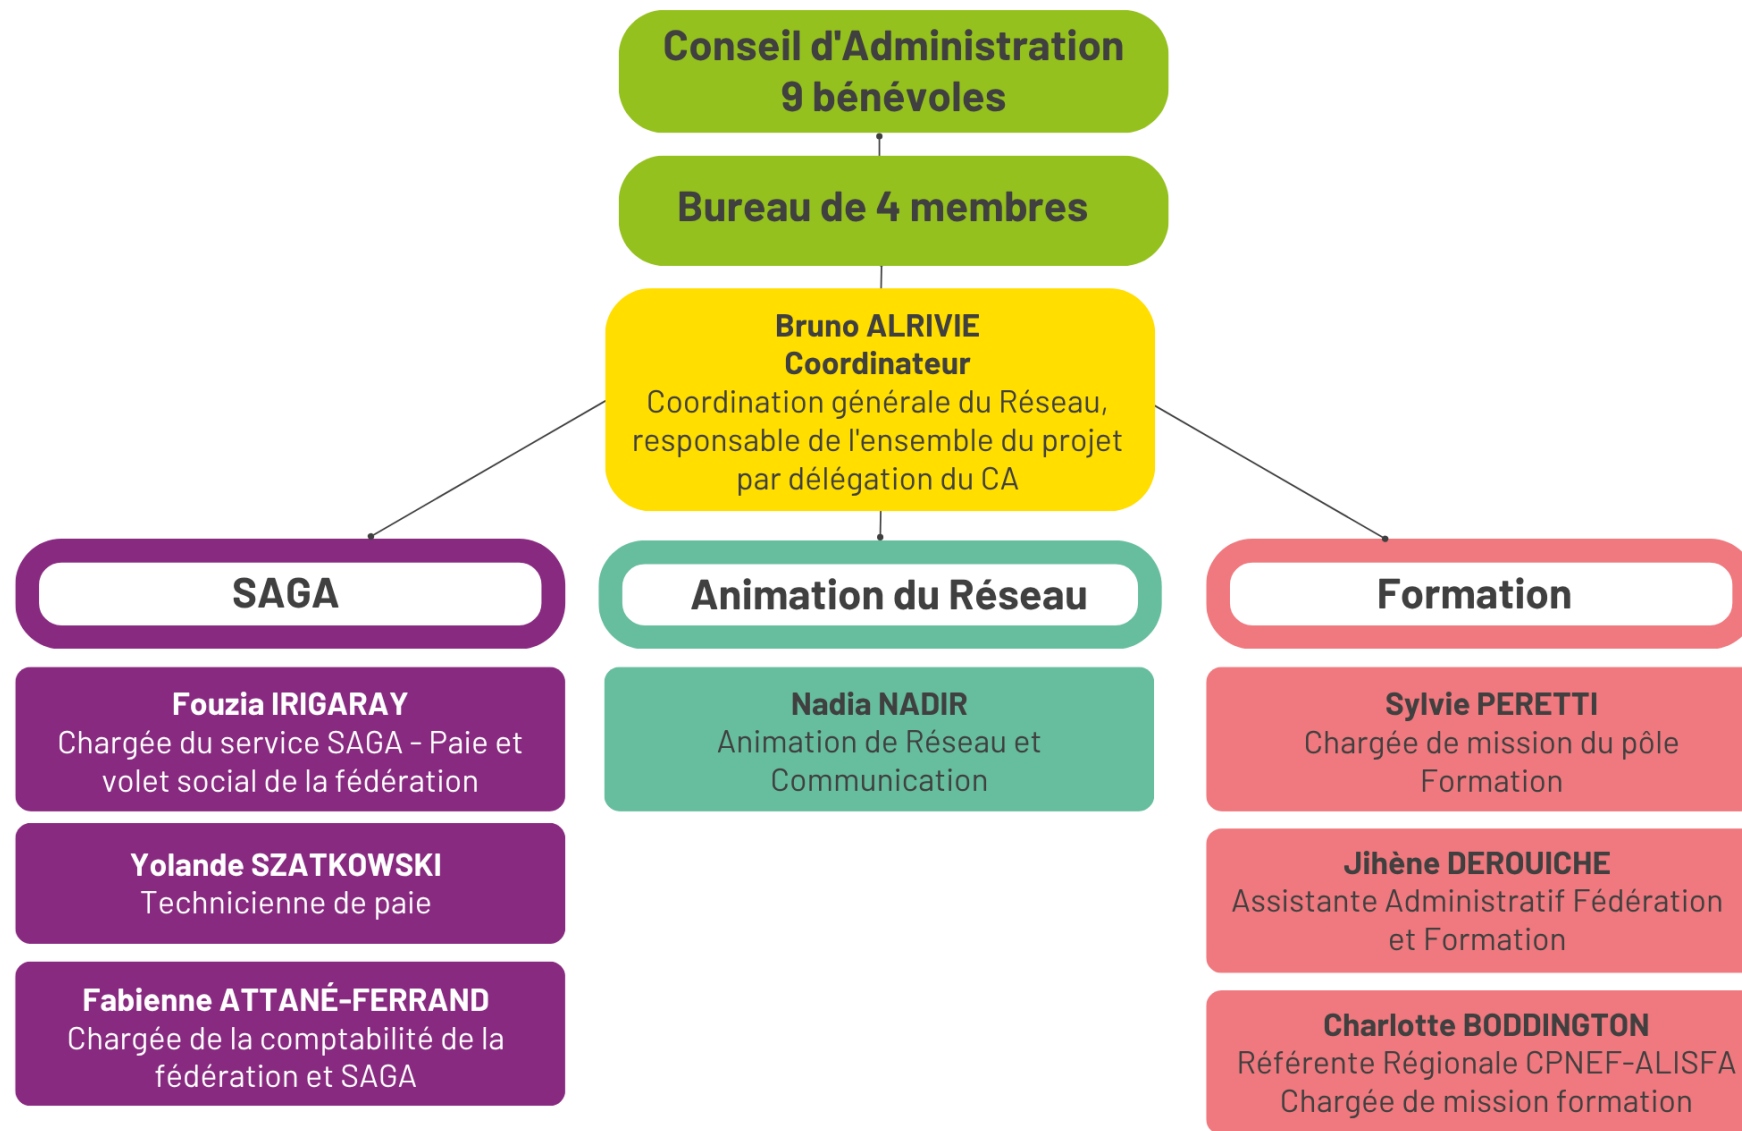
Conseil d'Administration
9 bénévoles

Bureau de 4 membres

Bruno ALRIVIE
Coordinateur
Coordination générale du Réseau, responsable de l'ensemble du projet par délégation du CA

SAGA

Animation du Réseau

Formation

Fouzia IRIGARAY
Chargée du service SAGA - Paie et volet social de la fédération

Yolande SZATKOWSKI
Technicienne de paie

Fabienne ATTANÉ-FERRAND
Chargée de la comptabilité de la fédération et SAGA

Nadia NADIR
Animation de Réseau et Communication

Sylvie PERETTI
Chargée de mission du pôle Formation

Jihène DEROUICHE
Assistante Administratif Fédération et Formation

Charlotte BODDINGTON
Référente Régionale CPNEF-ALISFA
Chargée de mission formation